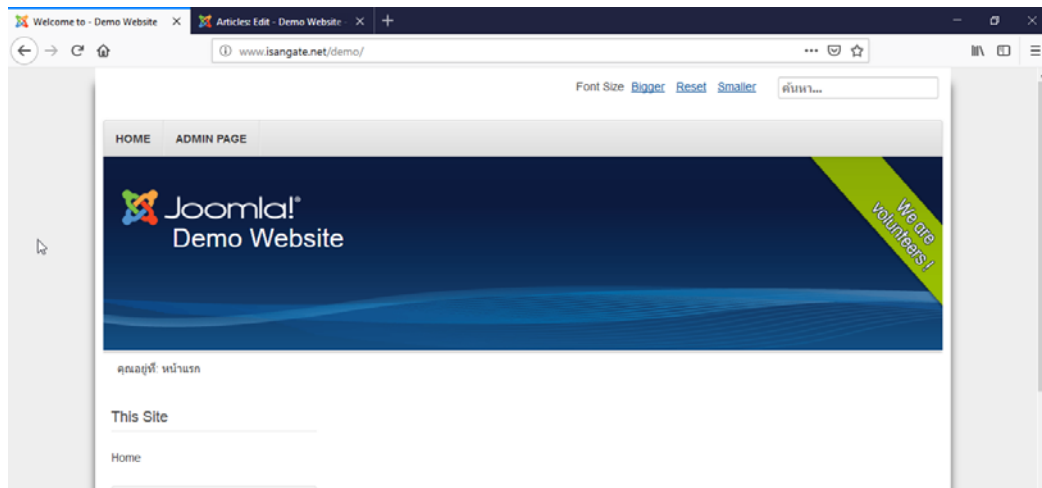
Welcome to - Demo Website ×
Articles: Edit - Demo Website ×
+

www.isangate.net/demo/

Font Size Bigger Reset Smaller
ค้นหา...

HOME ADMIN PAGE

Joomla!®
Demo Website

We are volunteers !

คุณอยู่ที่: หน้าแรก

This Site

Home